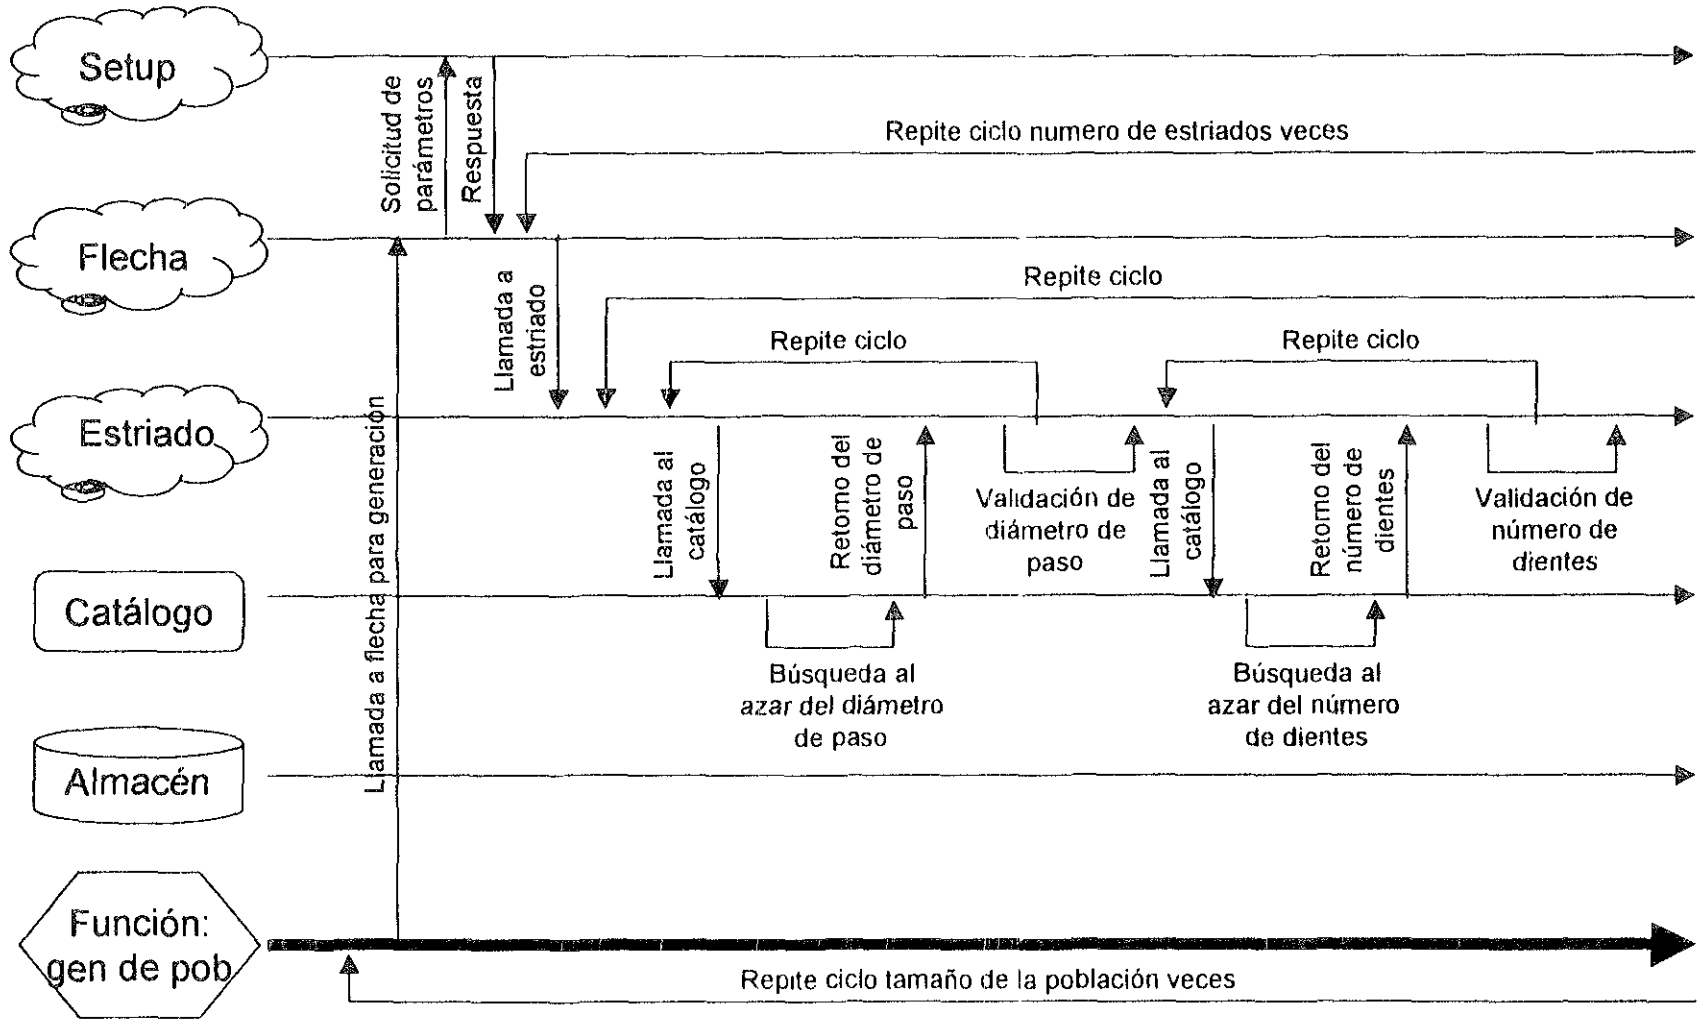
Setup

Solicitud de parámetros

Respuesta

Repite ciclo numero de estriados veces

Flecha

Llamada a estriado

Repite ciclo

Repite ciclo

Repite ciclo

Estriado

Llamada a flecha para generación

Llamada al catálogo

Retorno del diámetro de paso

Validación de diámetro de paso

Llamada al catálogo

Retorno del número de dientes

Validación de número de dientes

Catálogo

Búsqueda al azar del diámetro de paso

Búsqueda al azar del número de dientes

Almacén

Función: gen de pob

Repite ciclo tamaño de la población veces